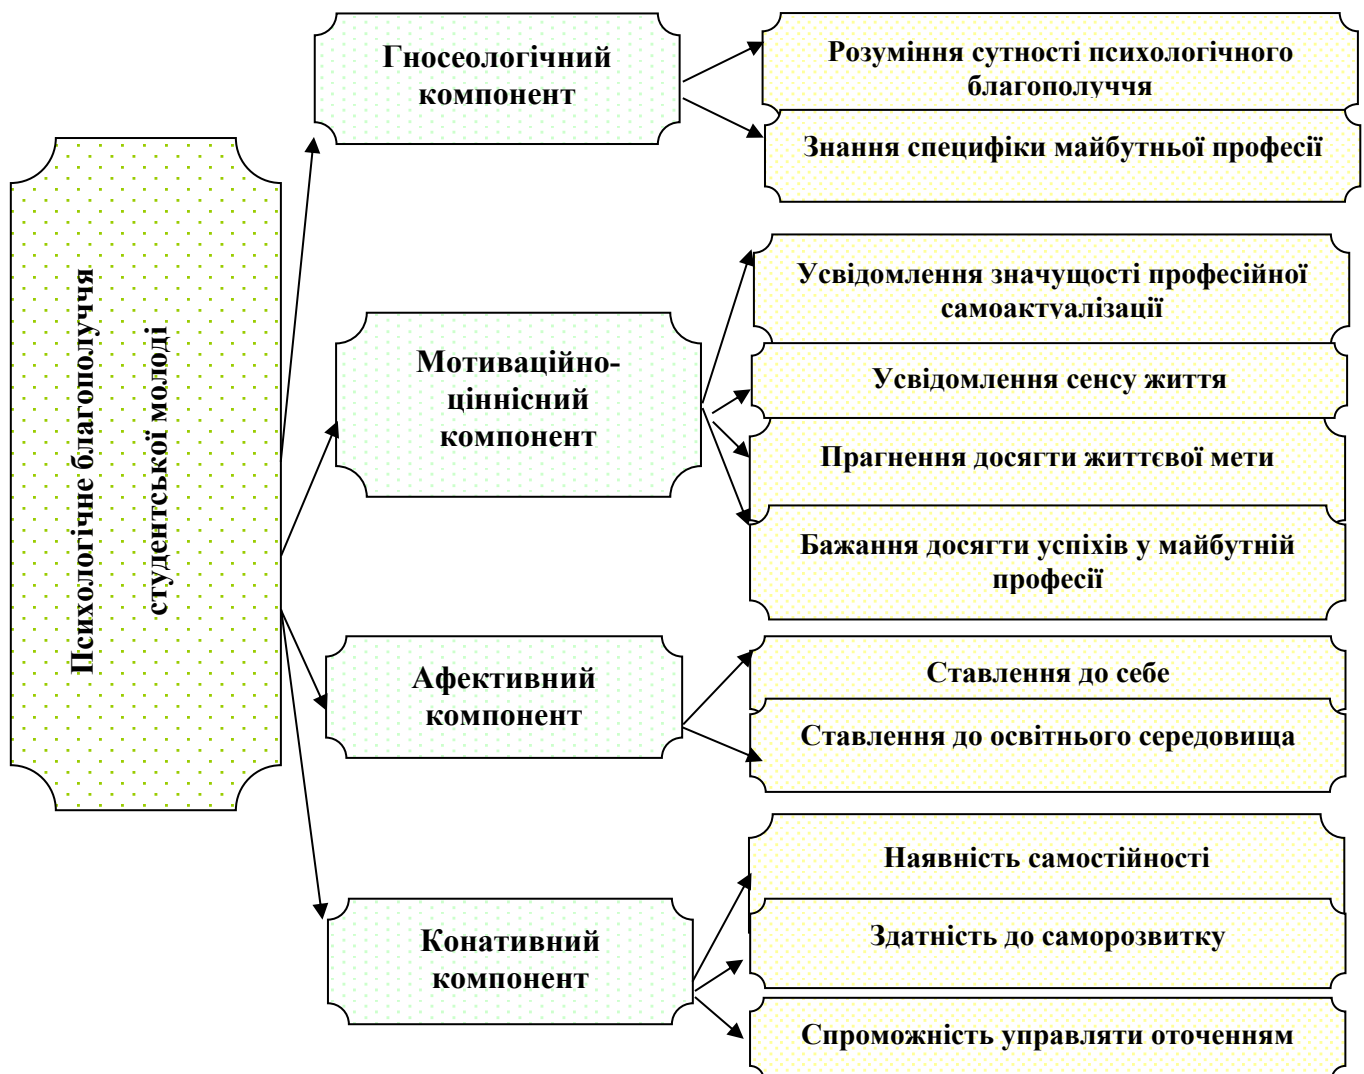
Психологічне благополуччя студентської молоді

Гносеологічний компонент

Розуміння сутності психологічного благополуччя

Знання специфіки майбутньої професії

Мотиваційно-ціннісний компонент

Усвідомлення значущості професійної самоактуалізації

Усвідомлення сенсу життя

Прагнення досягти життєвої мети

Бажання досягти успіхів у майбутній професії

Афективний компонент

Ставлення до себе

Ставлення до освітнього середовища

Конативний компонент

Наявність самостійності

Здатність до саморозвитку

Спроможність управляти оточенням